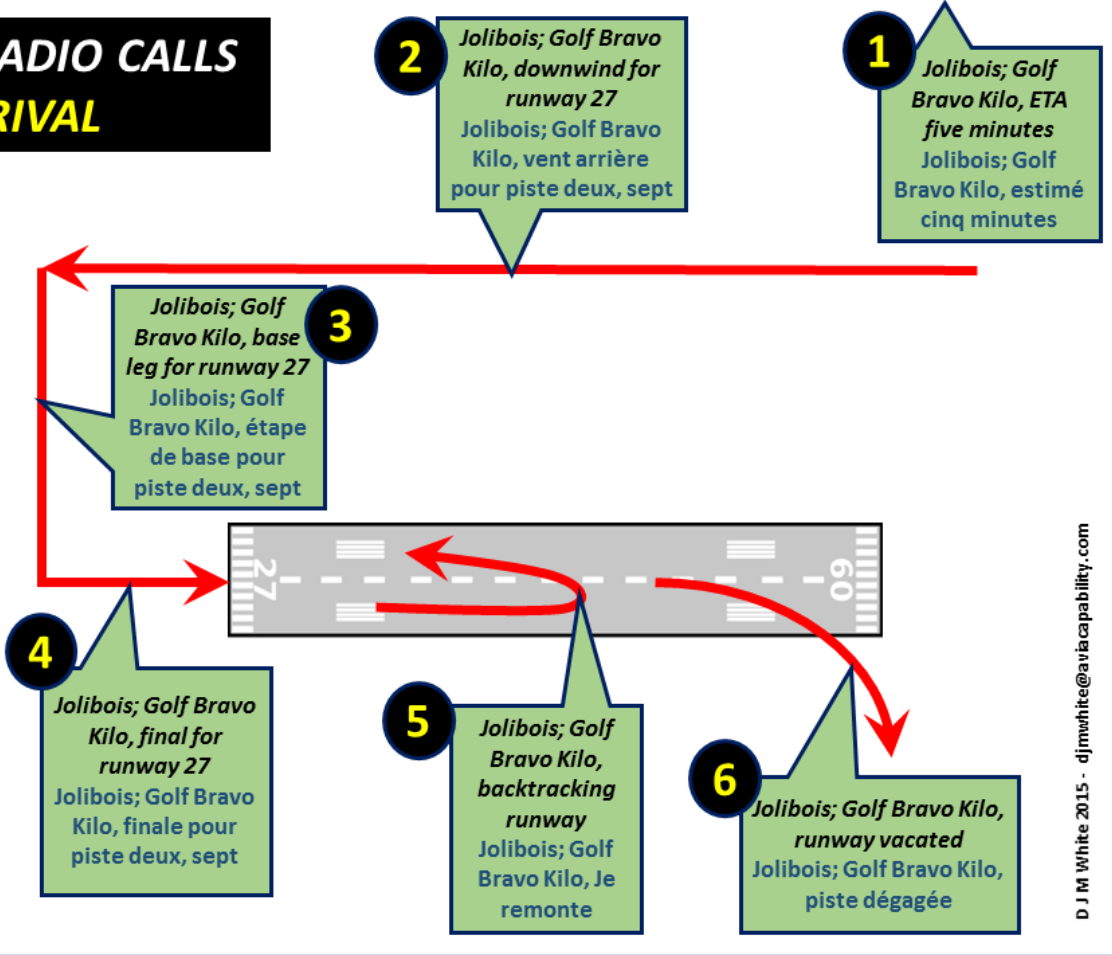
ADIO CALLS
RIVAL

1
Jolibois; Golf Bravo Kilo, ETA five minutes
Jolibois; Golf Bravo Kilo, estimé cinq minutes

2
Jolibois; Golf Bravo Kilo, downwind for runway 27
Jolibois; Golf Bravo Kilo, vent arrière pour piste deux, sept

3
Jolibois; Golf Bravo Kilo, base leg for runway 27
Jolibois; Golf Bravo Kilo, étape de base pour piste deux, sept

27
09

4
Jolibois; Golf Bravo Kilo, final for runway 27
Jolibois; Golf Bravo Kilo, finale pour piste deux, sept

5
Jolibois; Golf Bravo Kilo, backtracking runway
Jolibois; Golf Bravo Kilo, Je remonte

6
Jolibois; Golf Bravo Kilo, runway vacated
Jolibois; Golf Bravo Kilo, piste dégagée

D J M White 2015 - djmwhite@aviacapability.com